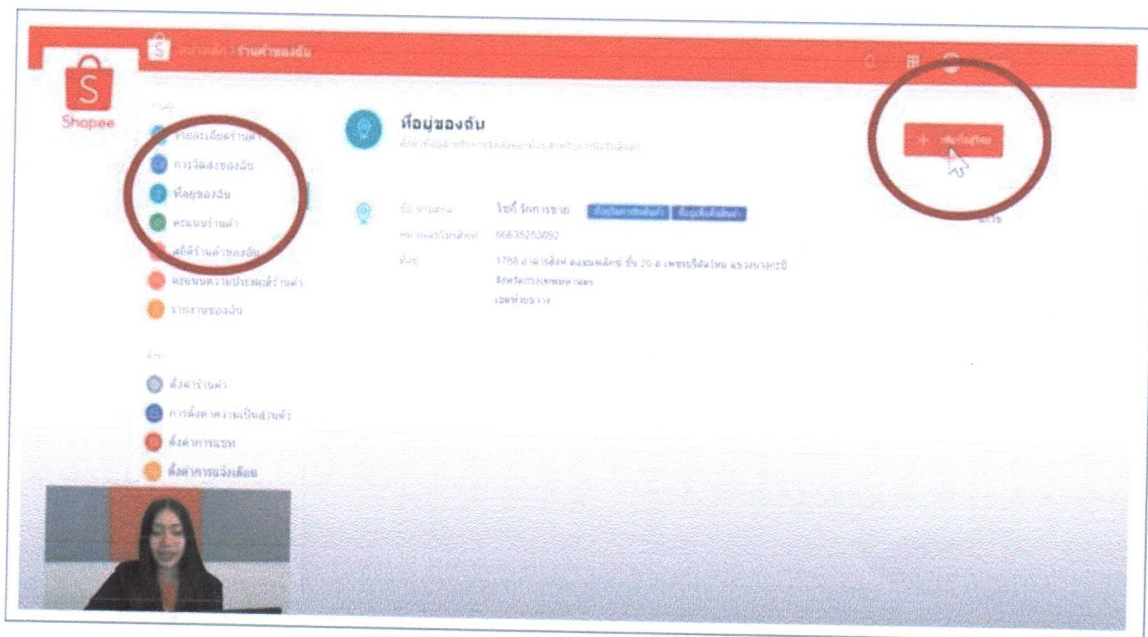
Shopee

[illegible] > ร้านค้าของฉัน

ร้านค้า

รายละเอียดร้านค้า

การจัดส่งของฉัน

ที่อยู่ของฉัน

คะแนนร้านค้า

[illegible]

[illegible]

รายงานของฉัน

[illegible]

ตั้งค่าร้านค้า

การตั้งค่าความเป็นส่วนตัว

ตั้งค่าการแชท

ตั้งค่าการแจ้งเตือน

ที่อยู่ของฉัน

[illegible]

+ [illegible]

ชื่อ-นามสกุล โชกี้ จักการขาย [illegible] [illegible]

หมายเลขโทรศัพท์ 66635253692

ที่อยู่ 1788 อาคารสิงห์ คอมเพล็กซ์ ชั้น 20 ถ.เพชรบุรีตัดใหม่ แขวงบางกะปิ จังหวัดกรุงเทพมหานคร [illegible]

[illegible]